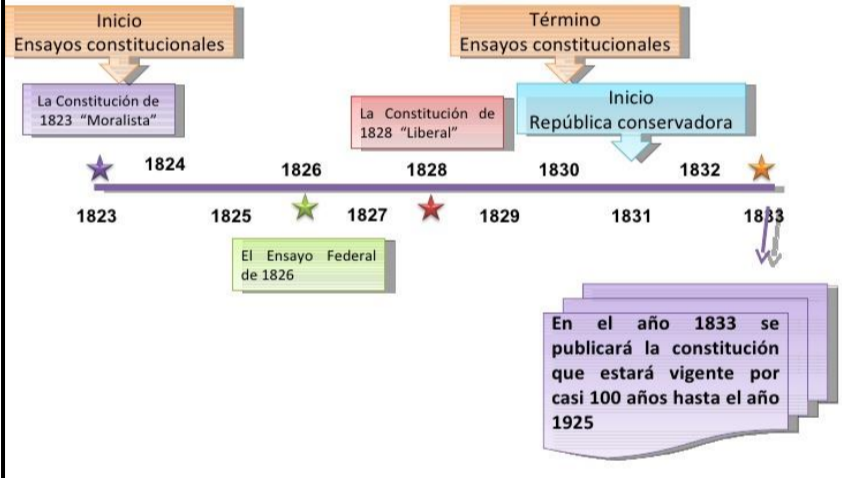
Inicio
Ensayos constitucionales

Término
Ensayos constitucionales

La Constitución de 1823 "Moralista"

La Constitución de 1828 "Liberal"

Inicio
República conservadora

1824
1826
1828
1830
1832

1823
1825
1827
1829
1831
1833

El Ensayo Federal de 1826

En el año 1833 se publicará la constitución que estará vigente por casi 100 años hasta el año 1925